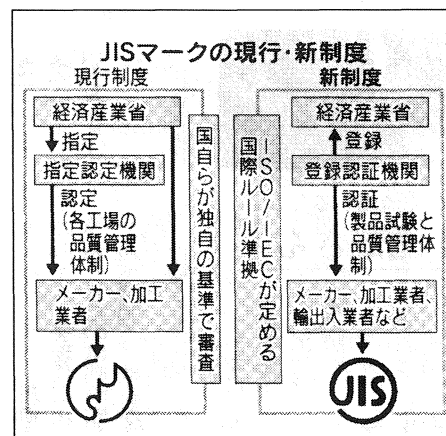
JISマークの現行・新制度

現行制度

経済産業省

指定

指定認定機関

認定（各工場の品質管理体制）

メーカー、加工業者

国自らが独自の基準で審査

ISO／IECが定める国際ルール準拠

新制度

経済産業省

登録

登録認証機関

認証（製品試験と品質管理体制）

メーカー、加工業者、輸出入業者など

JIS